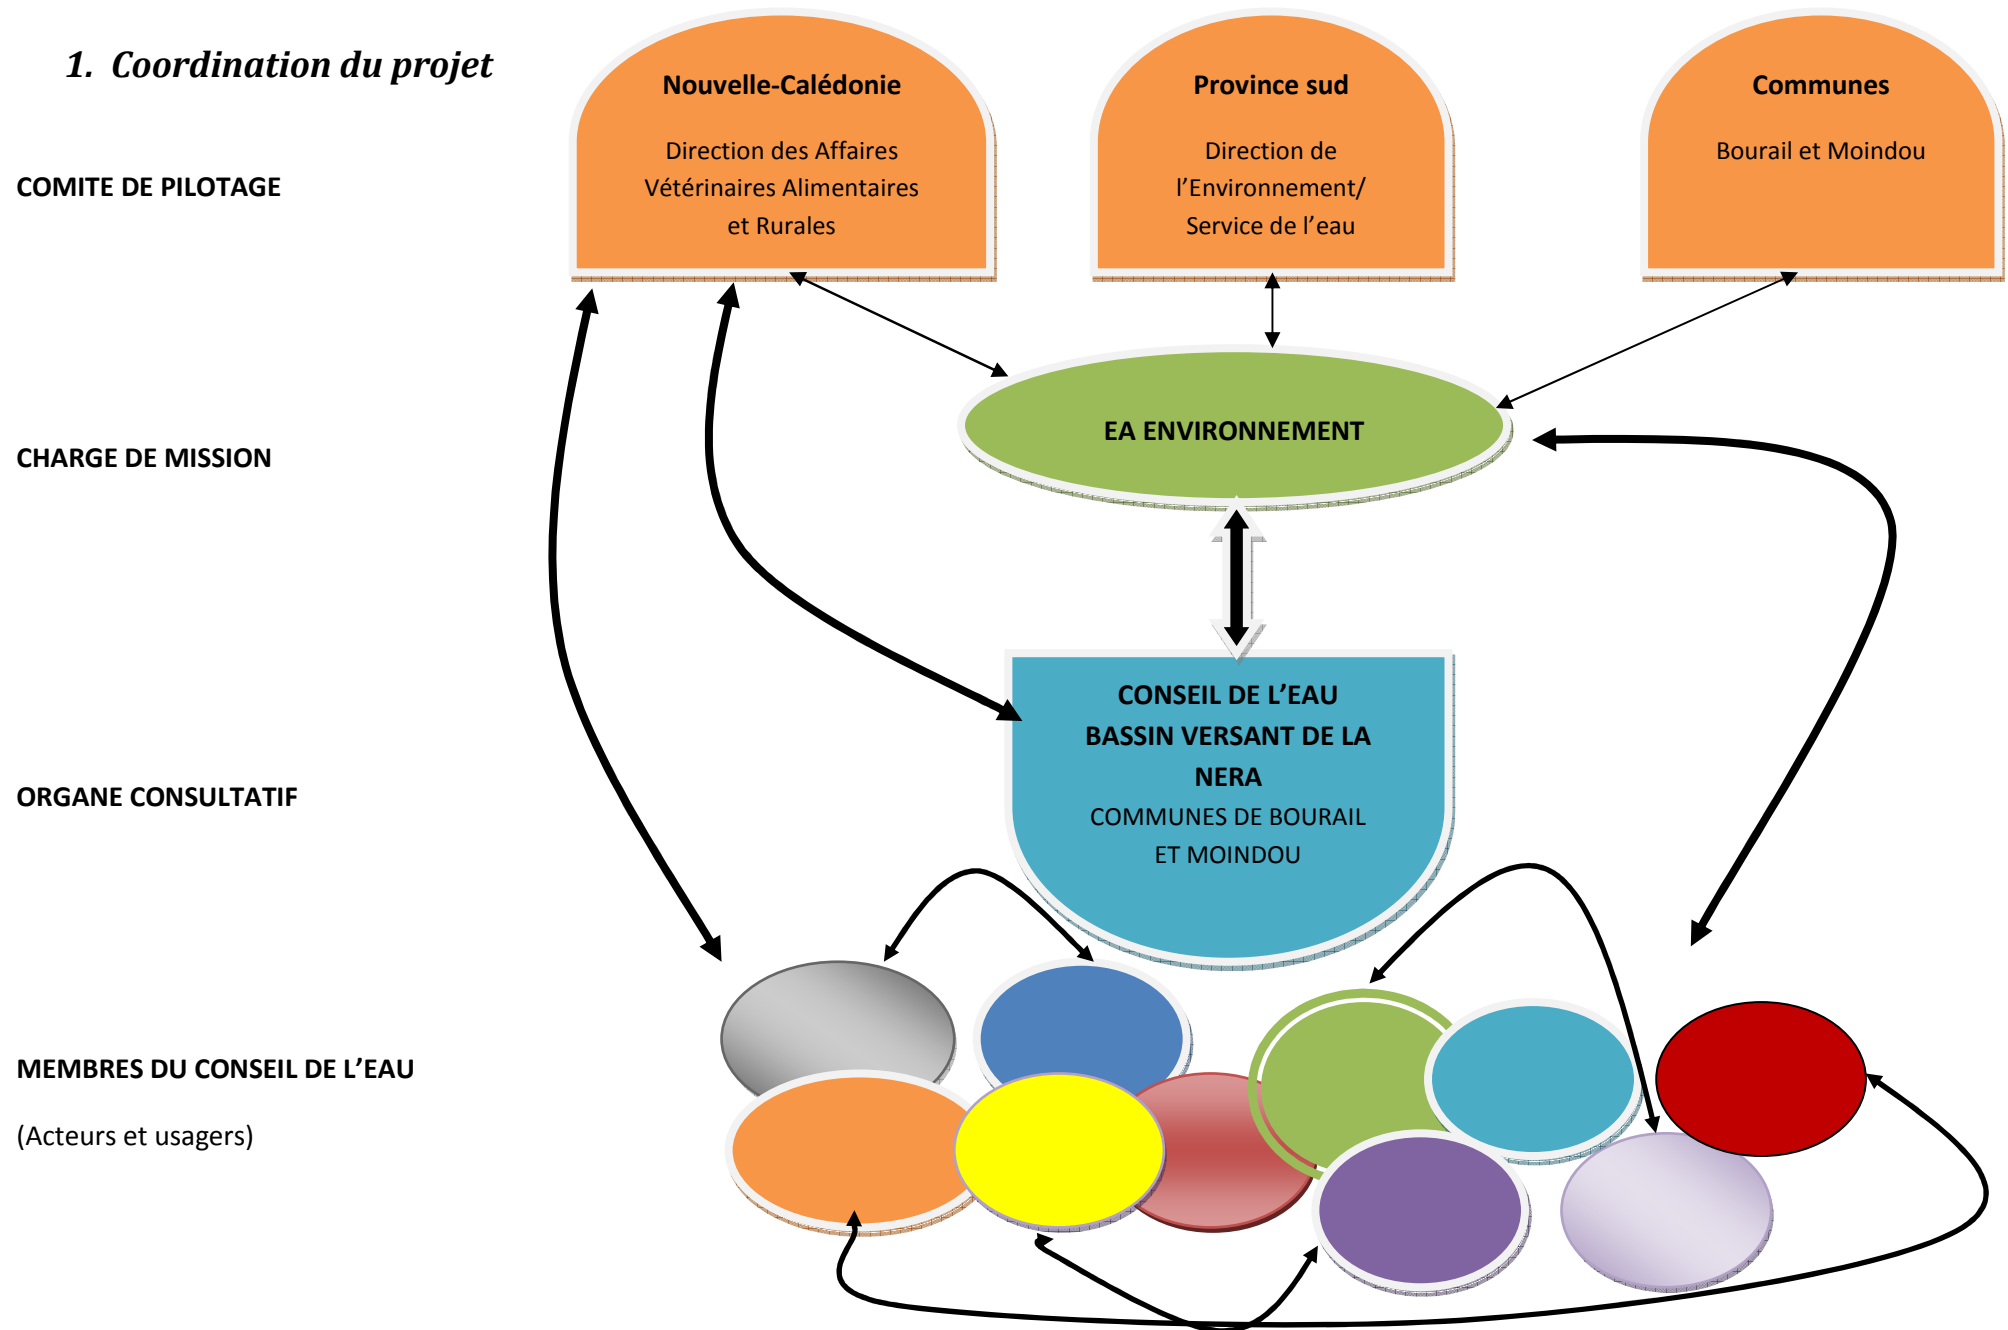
1. Coordination du projet

COMITE DE PILOTAGE

Nouvelle-Calédonie

Direction des Affaires Vétérinaires Alimentaires et Rurales

Province sud

Direction de l'Environnement/ Service de l'eau

Communes

Bourail et Moindou

CHARGE DE MISSION

EA ENVIRONNEMENT

ORGANE CONSULTATIF

CONSEIL DE L'EAU BASSIN VERSANT DE LA NERA

COMMUNES DE BOURAIL ET MOINDOU

MEMBRES DU CONSEIL DE L'EAU

(Acteurs et usagers)